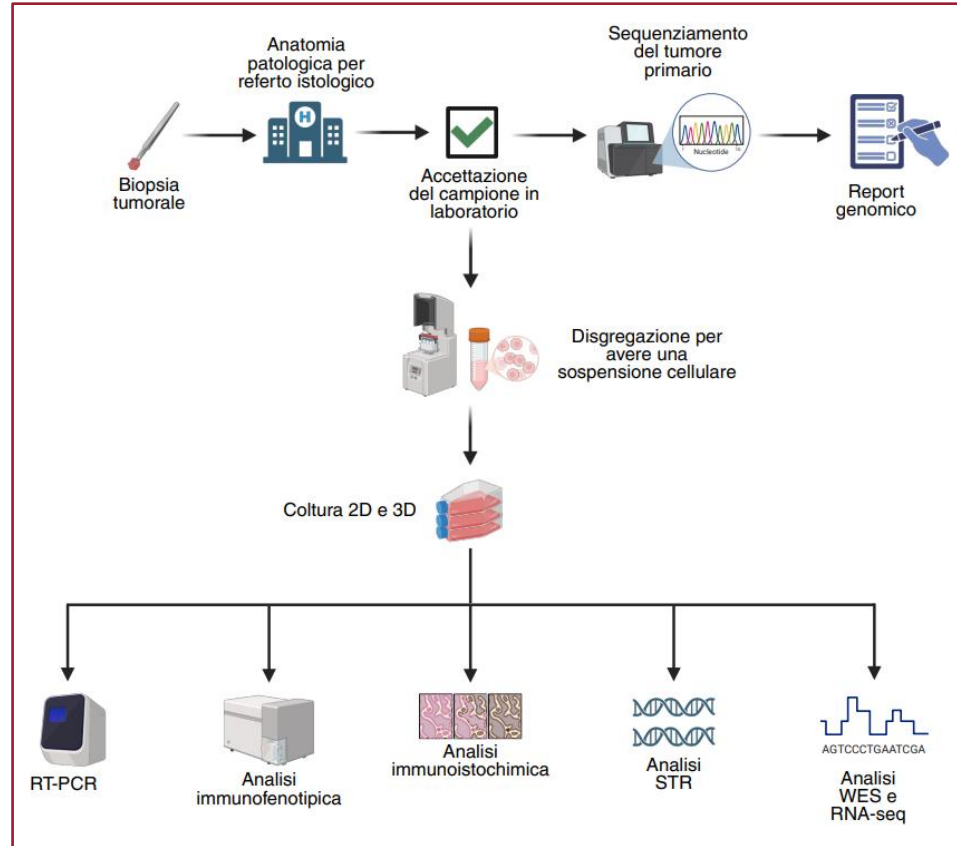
Anatomia patologica per referto istologico

Sequenziamento del tumore primario

Nucleotide

Biopsia tumorale

Accettazione del campione in laboratorio

Report genomico

Disgregazione per avere una sospensione cellulare

Coltura 2D e 3D

RT-PCR

Analisi immunofenotipica

Analisi immunoistochimica

Analisi STR

AGTCCCTGAATCGA

Analisi WES e RNA-seq